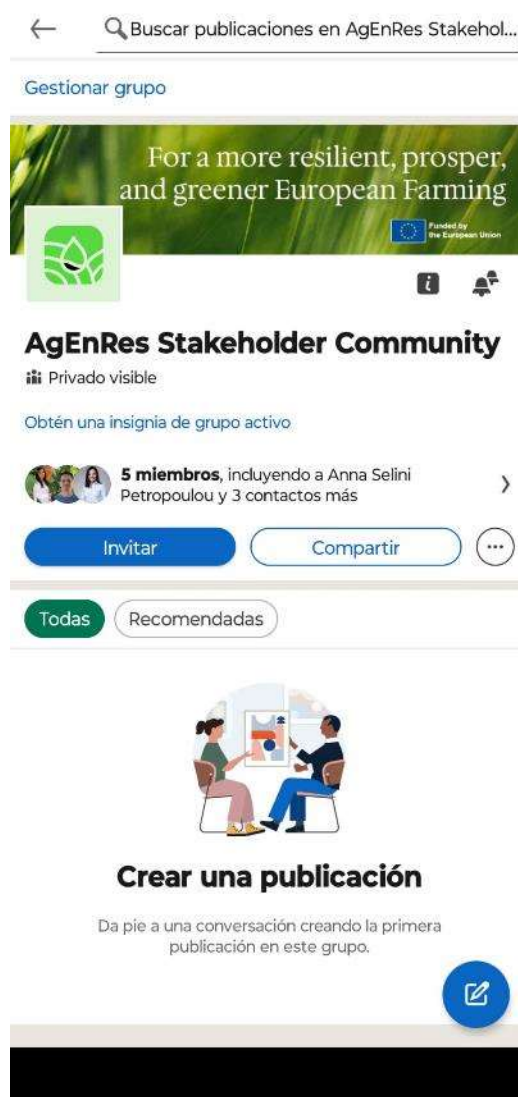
Buscar publicaciones en AgEnRes Stakehol...

Gestionar grupo

For a more resilient, prosper, and greener European Farming

Funded by the European Union

AgEnRes Stakeholder Community

Privado visible

Obtén una insignia de grupo activo

**5 miembros**, incluyendo a Anna Selini Petropoulou y 3 contactos más

Invitar

Compartir

Todas

Recomendadas

Crear una publicación

Da pie a una conversación creando la primera publicación en este grupo.